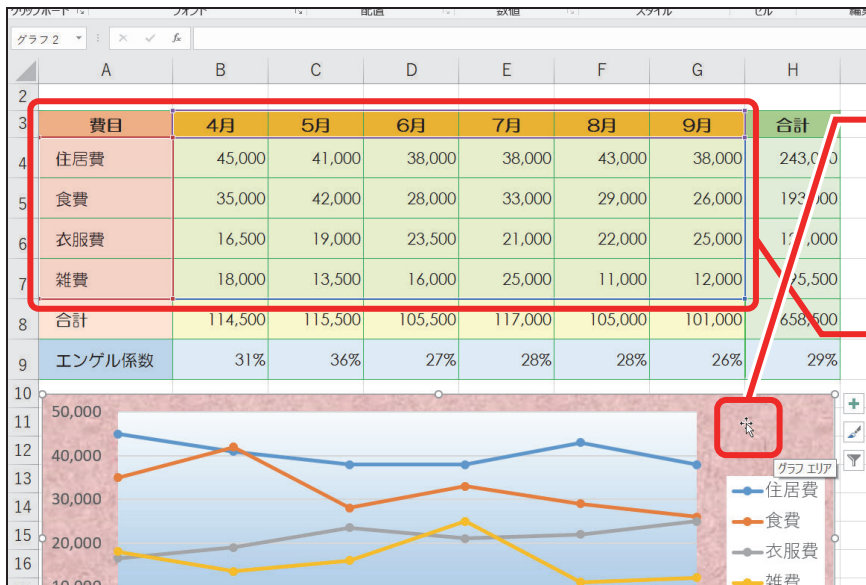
クリップボード　フォント　配置　数値　スタイル　セル　編集

グラフ 2

| | A | B | C | D | E | F | G | H |
|---|---|---|---|---|---|---|---|---|
| 2 | | | | | | | | |
| 3 | 費目 | 4月 | 5月 | 6月 | 7月 | 8月 | 9月 | 合計 |
| 4 | 住居費 | 45,000 | 41,000 | 38,000 | 38,000 | 43,000 | 38,000 | 243,0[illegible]0 |
| 5 | 食費 | 35,000 | 42,000 | 28,000 | 33,000 | 29,000 | 26,000 | 193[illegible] |
| 6 | 衣服費 | 16,500 | 19,000 | 23,500 | 21,000 | 22,000 | 25,000 | 1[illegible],000 |
| 7 | 雑費 | 18,000 | 13,500 | 16,000 | 25,000 | 11,000 | 12,000 | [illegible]95,500 |
| 8 | 合計 | 114,500 | 115,500 | 105,500 | 117,000 | 105,000 | 101,000 | 658,500 |
| 9 | エンゲル係数 | 31% | 36% | 27% | 28% | 28% | 26% | 29% |

10
11
12
13
14
15
16

50,000
40,000
30,000
20,000
10,000

グラフ エリア

住居費
食費
衣服費
雑費